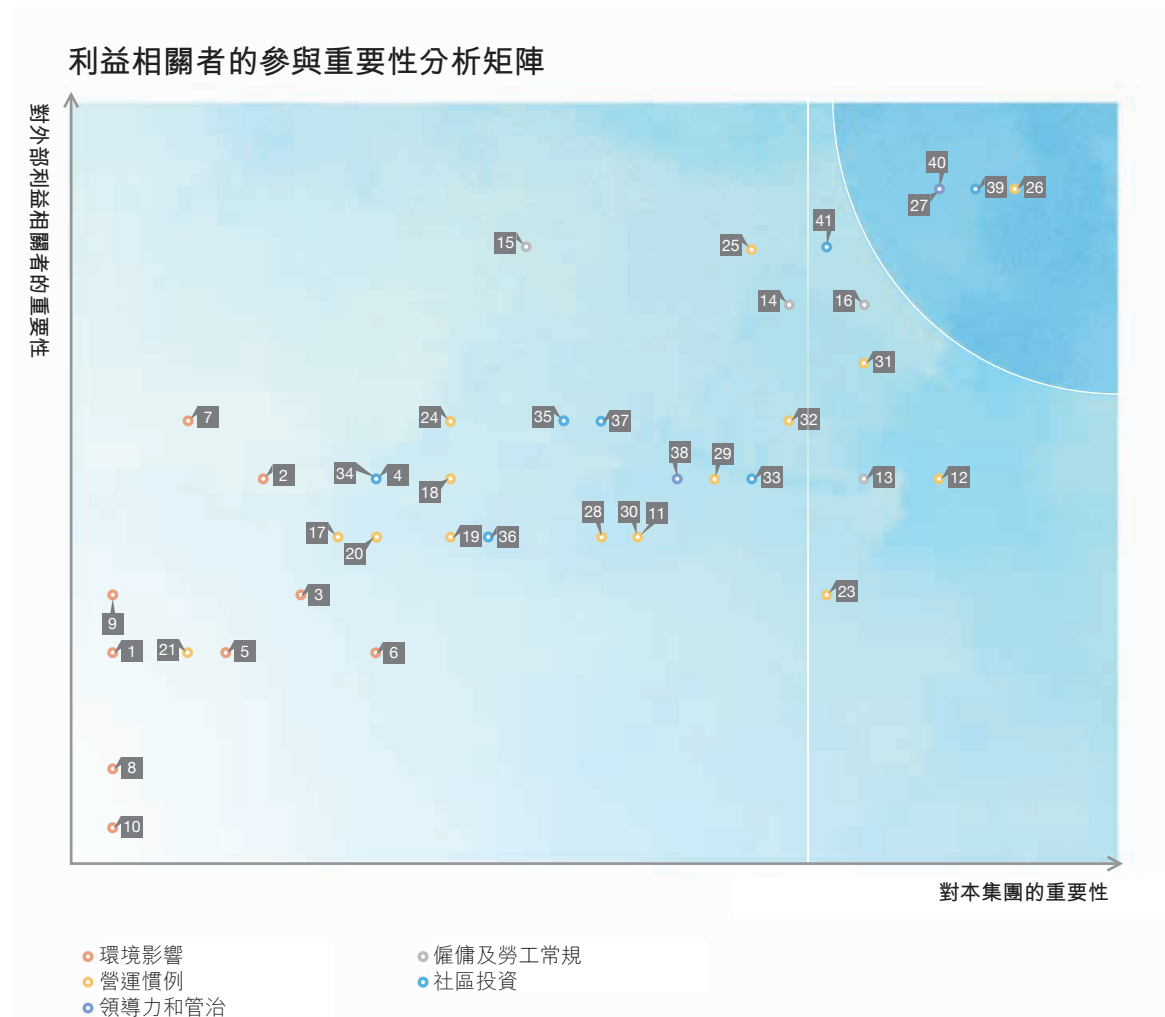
利益相關者的參與重要性分析矩陣

對外部利益相關者的重要性

40
27
39
26
41
15
25
14
16
31
7
24
35
37
32
38
29
2
34
4
18
33
13
12
28
30
11
17
20
19
36
9
3
23
1
21
5
6
8
10

對本集團的重要性

環境影響
營運慣例
領導力和管治
僱傭及勞工常規
社區投資